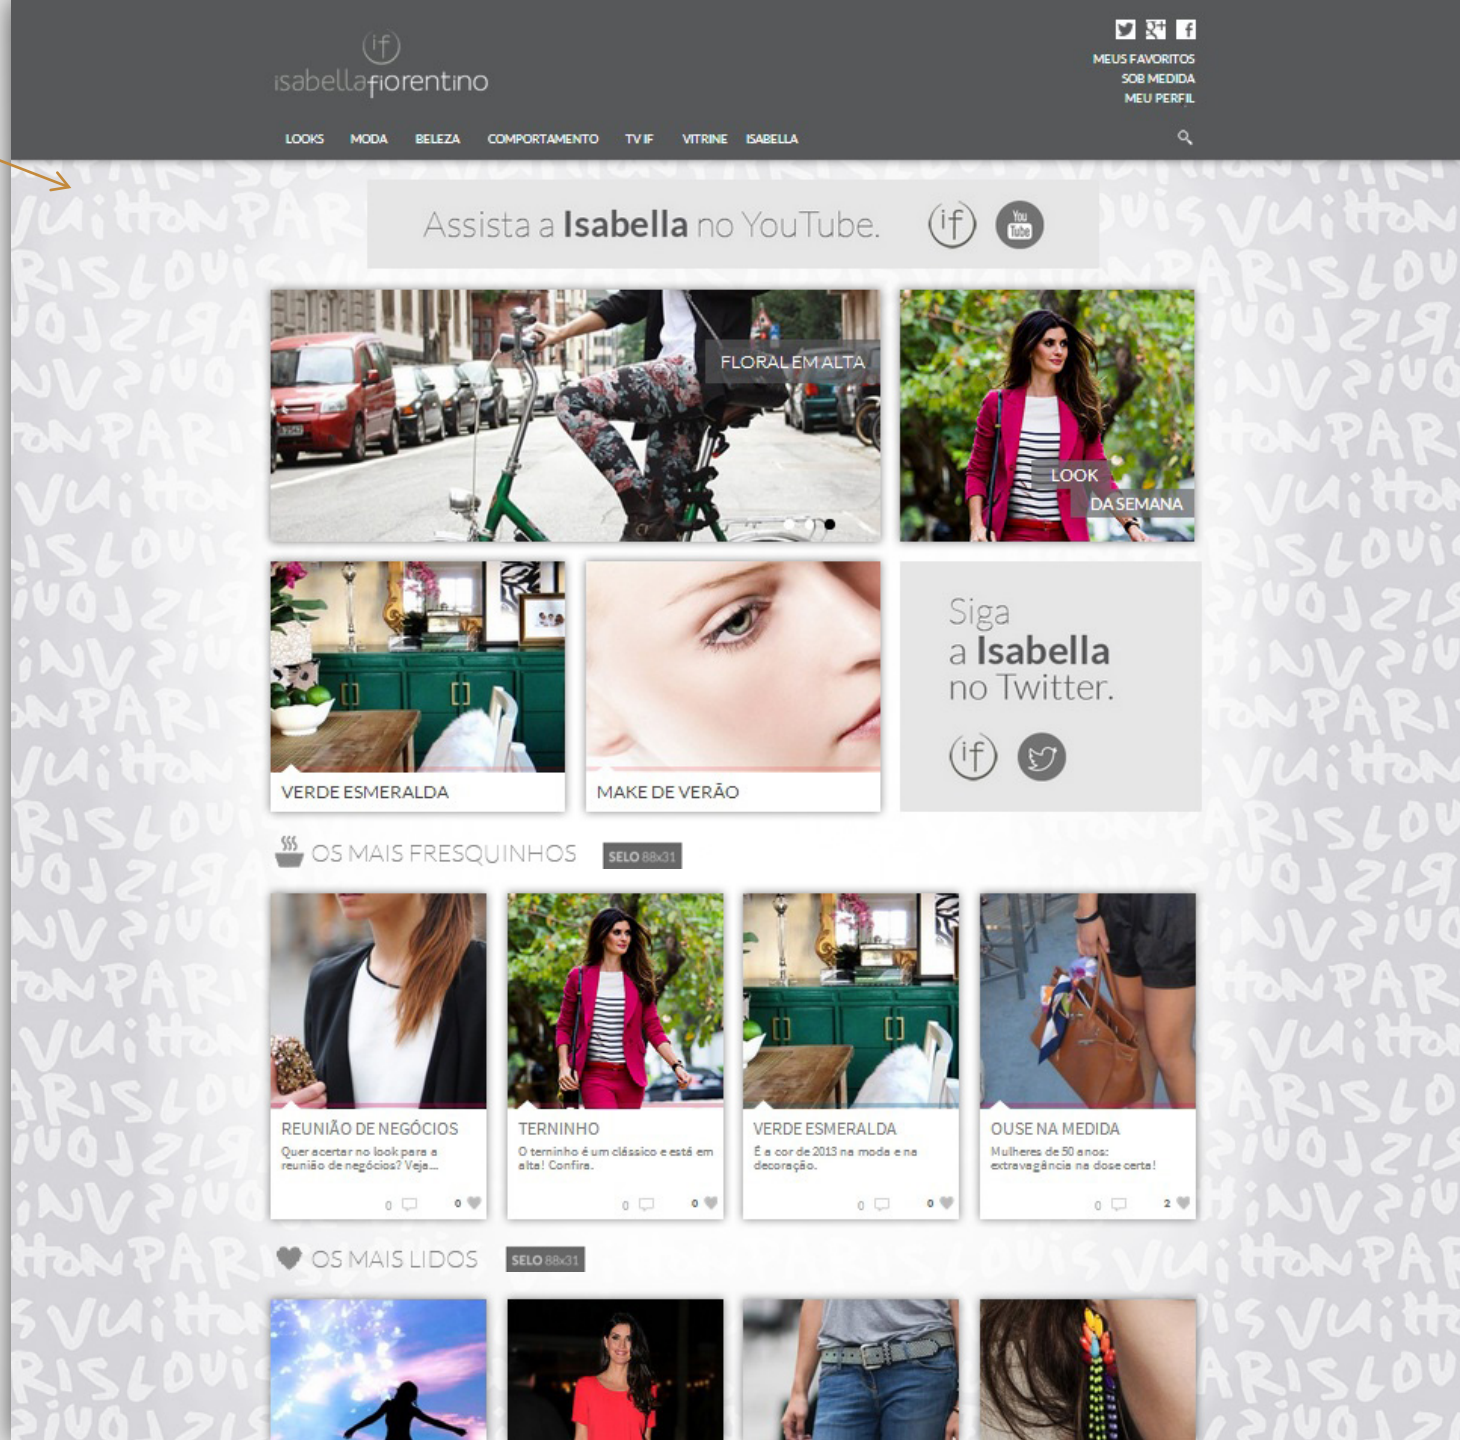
if
isabellafiorentino

MEUS FAVORITOS
SOB MEDIDA
MEU PERFIL

LOOKS MODA BELEZA COMPORTAMENTO TV IF VITRINE ISABELLA

Assista a Isabella no YouTube. if You Tube

FLORAL EM ALTA

LOOK DA SEMANA

VERDE ESMERALDA

MAKE DE VERÃO

Siga a Isabella no Twitter.

if

OS MAIS FRESQUINHOS SELO 88x31

REUNIÃO DE NEGÓCIOS
Quer acertar no look para a reunião de negócios? Veja...
0 0

TERNINHO
O terninho é um clássico e está em alta! Confira.
0 0

VERDE ESMERALDA
É a cor de 2013 na moda e na decoração.
0 0

OUSE NA MEDIDA
Mulheres de 50 anos: extravagância na dose certa!
0 2

OS MAIS LIDOS SELO 88x31